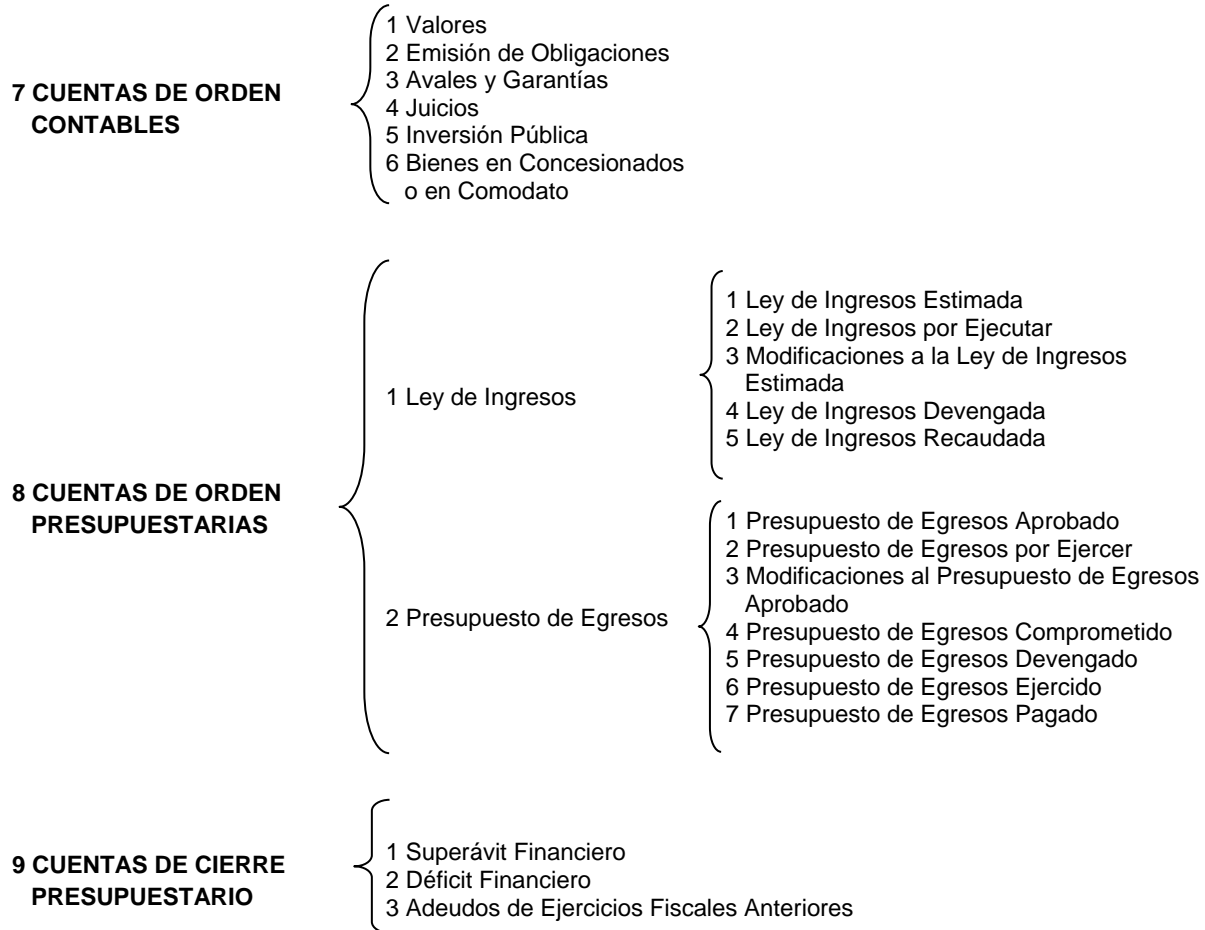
7 CUENTAS DE ORDEN CONTABLES

1 Valores
2 Emisión de Obligaciones
3 Avales y Garantías
4 Juicios
5 Inversión Pública
6 Bienes en Concesionados o en Comodato

8 CUENTAS DE ORDEN PRESUPUESTARIAS

1 Ley de Ingresos

1 Ley de Ingresos Estimada
2 Ley de Ingresos por Ejecutar
3 Modificaciones a la Ley de Ingresos Estimada
4 Ley de Ingresos Devengada
5 Ley de Ingresos Recaudada

2 Presupuesto de Egresos

1 Presupuesto de Egresos Aprobado
2 Presupuesto de Egresos por Ejercer
3 Modificaciones al Presupuesto de Egresos Aprobado
4 Presupuesto de Egresos Comprometido
5 Presupuesto de Egresos Devengado
6 Presupuesto de Egresos Ejercido
7 Presupuesto de Egresos Pagado

9 CUENTAS DE CIERRE PRESUPUESTARIO

1 Superávit Financiero
2 Déficit Financiero
3 Adeudos de Ejercicios Fiscales Anteriores